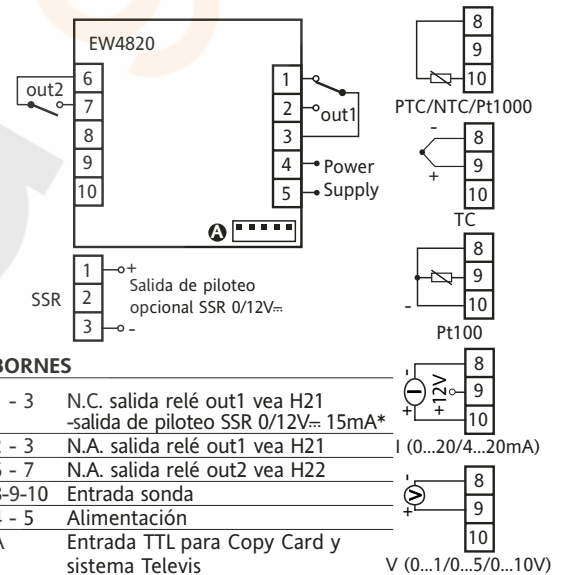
EW4820

out2

6
7
8
9
10

1
2
3
4
5

out1

Power
Supply

A

8
9
10

PTC/NTC/Pt1000

-
8
9
+
10

TC

8
9
-
10

Pt100

SSR

1 +
2
3 -

Salida de piloteo opcional SSR 0/12V⎓

BORNES

| | |
|---|---|
| - 3 | N.C. salida relé out1 vea H21 -salida de piloteo SSR 0/12V⎓ 15mA* |
| 2 - 3 | N.A. salida relé out1 vea H21 |
| 6 - 7 | N.A. salida relé out2 vea H22 |
| 8-9-10 | Entrada sonda |
| 4 - 5 | Alimentación |
| A | Entrada TTL para Copy Card y sistema Televis |

8
9
10
I
+12V
+

I (0...20/4...20mA)

8
9
10
V
+

V (0...1/0...5/0...10V)